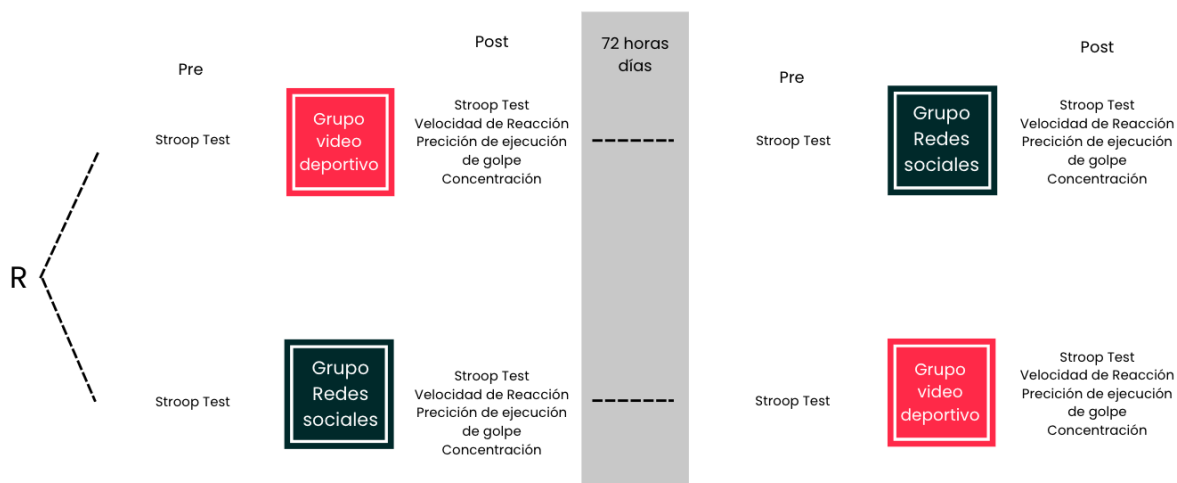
Post

72 horas días

Post

Pre

Pre

Stroop Test

Grupo video deportivo

Stroop Test
Velocidad de Reacción
Preción de ejecución de golpe
Concentración

Stroop Test

Grupo Redes sociales

Stroop Test
Velocidad de Reacción
Preción de ejecución de golpe
Concentración

R

Stroop Test

Grupo Redes sociales

Stroop Test
Velocidad de Reacción
Preción de ejecución de golpe
Concentración

Stroop Test

Grupo video deportivo

Stroop Test
Velocidad de Reacción
Preción de ejecución de golpe
Concentración